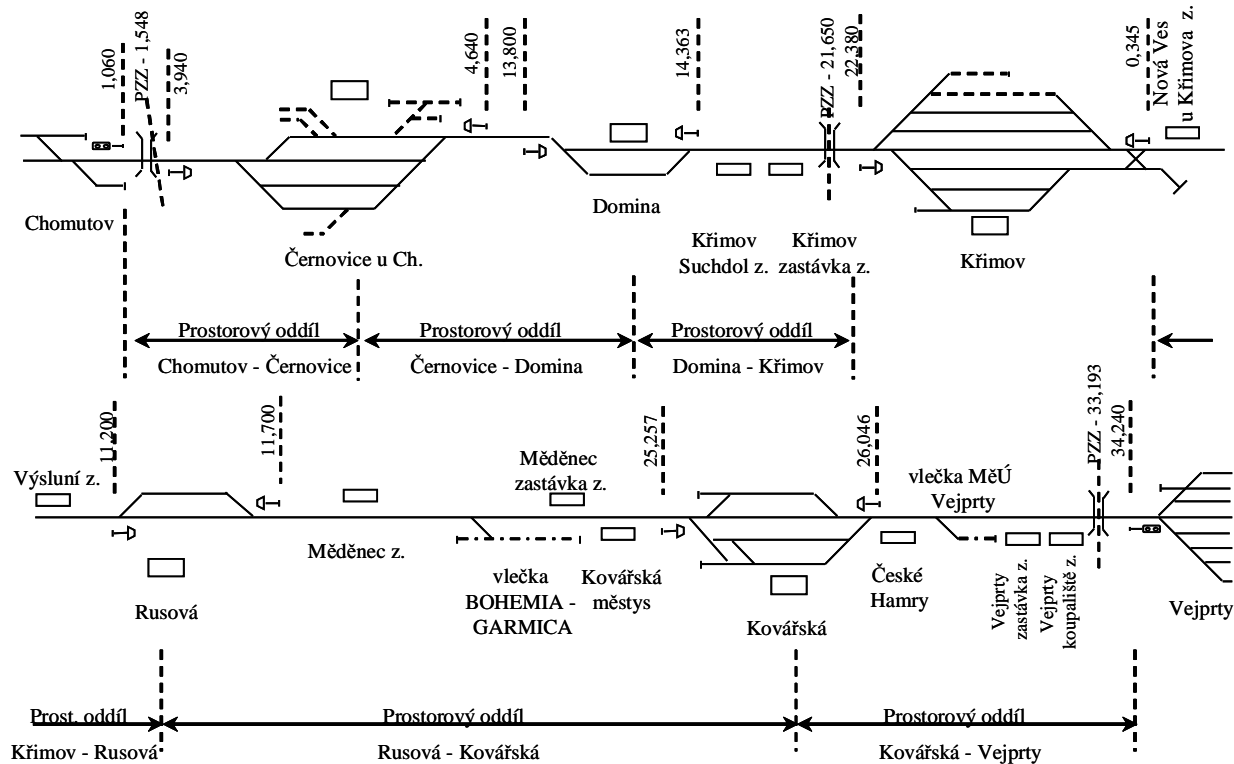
1,060
PZZ - 1,548
3,940
4,640
13,800
14,363
PZZ - 21,650
22,380
0,345
Nová Ves u Křimova z.

Chomutov
Černovice u Ch.
Domina
Křimov Suchdol z.
Křimov zastávka z.
Křimov

Prostorový oddíl
Chomutov - Černovice
Prostorový oddíl
Černovice - Domina
Prostorový oddíl
Domina - Křimov

11,200
11,700
25,257
26,046
PZZ - 33,193
34,240

Výsluní z.
Rusová
Měděnec z.
Měděnec zastávka z.
vlečka BOHEMIA - GARMICA
Kovářská městys
Kovářská
České Hamry
vlečka MěÚ Vejprty
Vejprty zastávka z.
Vejprty koupaliště z.
Vejprty

Prost. oddíl
Křimov - Rusová
Prostorový oddíl
Rusová - Kovářská
Prostorový oddíl
Kovářská - Vejprty